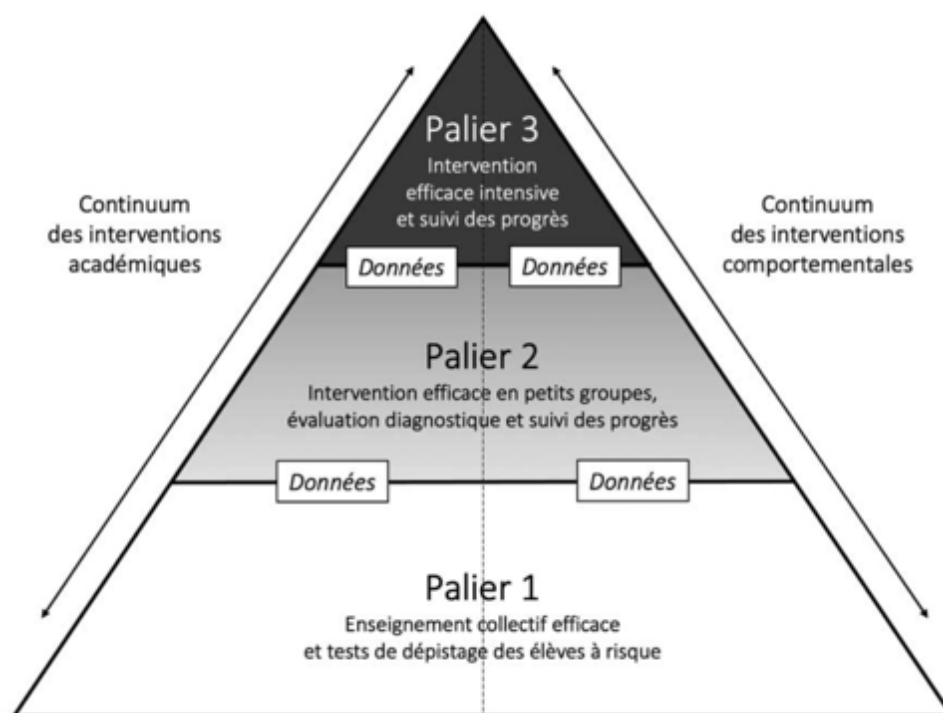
Continuum des interventions académiques

Palier 3
Intervention efficace intensive et suivi des progrès

Continuum des interventions comportementales

Données

Données

Palier 2
Intervention efficace en petits groupes, évaluation diagnostique et suivi des progrès

Données

Données

Palier 1
Enseignement collectif efficace et tests de dépistage des élèves à risque